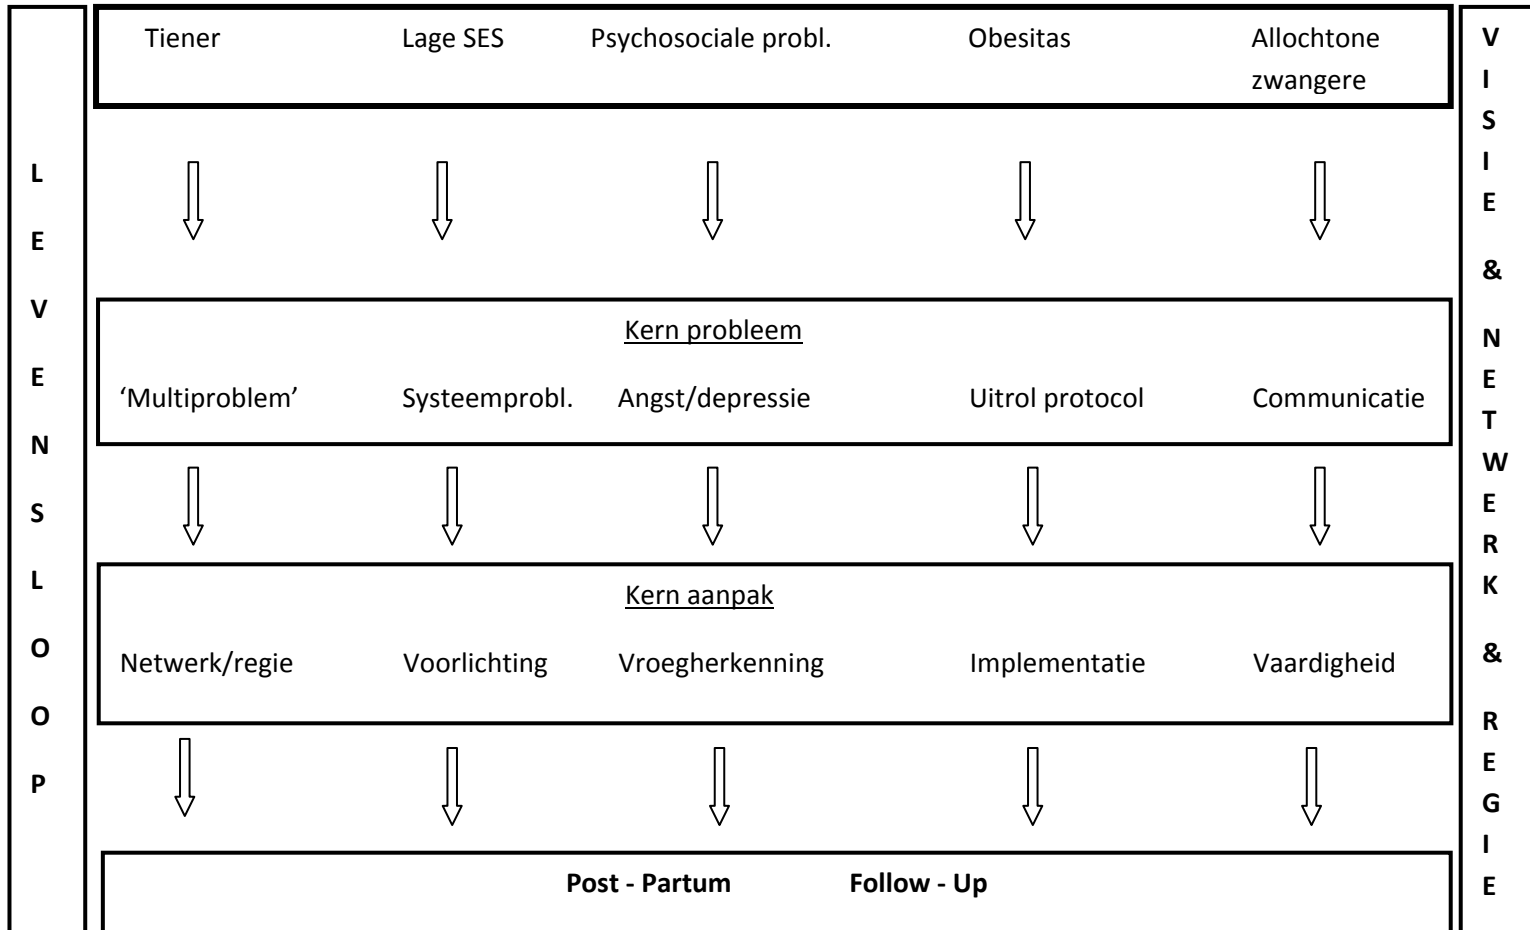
LEVENSLOOP

Tiener Lage SES Psychosociale probl. Obesitas Allochtone zwangere

Kern probleem

‘Multiproblem’ Systeemprobl. Angst/depressie Uitrol protocol Communicatie

Kern aanpak

Netwerk/regie Voorlichting Vroegherkenning Implementatie Vaardigheid

**Post - Partum Follow - Up**

VISIE & NETWERK & REGIE